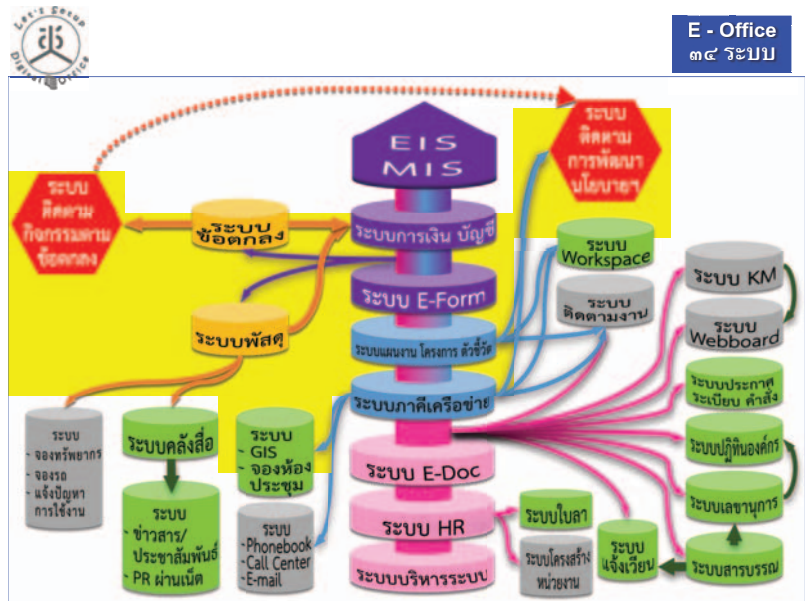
Let's Group Digital Office

E - Office
๓๔ ระบบ

EIS
MIS

ระบบ ติดตาม การพัฒนา นโยบายฯ

ระบบ ติดตาม กิจกรรมตาม ข้อตกลง

ระบบ ข้อตกลง

ระบบการเงิน บัญชี

ระบบ E-Form

ระบบพัสดุ

ระบบ Workspace

ระบบ ติดตามงาน

ระบบ KM

ระบบ Webboard

ระบบแผนงาน โครงการ ตัวชี้วัด

ระบบภาคีเครือข่าย

ระบบประกาศ ระเบียบ คำสั่ง

ระบบปฏิทินองค์กร

ระบบเลขานุการ

ระบบ
- จองทรัพยากร
- จองรถ
- แจ้งปัญหา การใช้งาน

ระบบคลังสื่อ

ระบบ ข่าวสาร/ ประชาสัมพันธ์
- PR ผ่านเน็ต

ระบบ
- GIS
- จองห้อง ประชุม

ระบบ
-Phonebook
-Call Center
-E-mail

ระบบ E-Doc

ระบบ HR

ระบบบริหารระบบ

ระบบใบลา

ระบบโครงสร้าง หน่วยงาน

ระบบ แจ้งเวียน

ระบบสารบรรณ